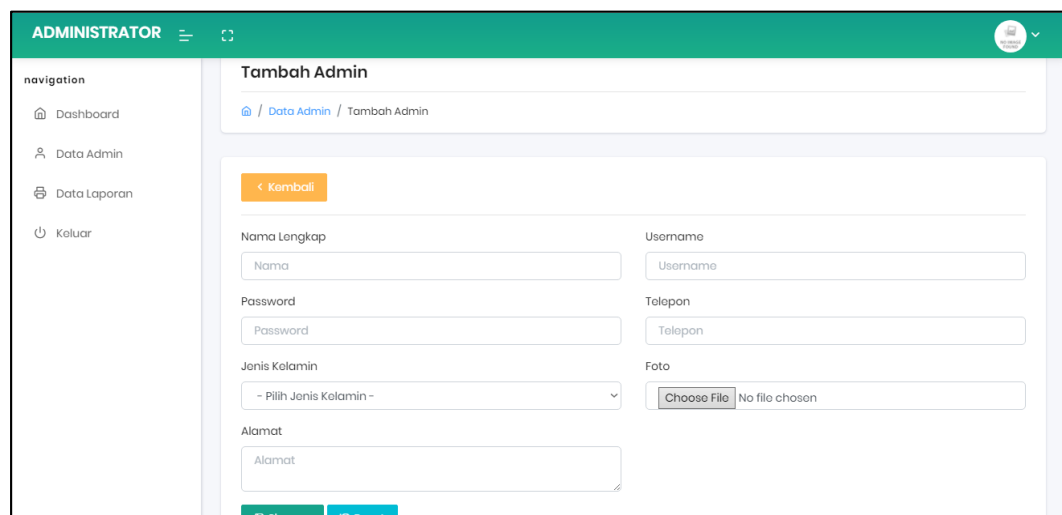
ADMINISTRATOR

navigation

Dashboard

Data Admin

Data Laporan

Keluar

Tambah Admin

/ Data Admin / Tambah Admin

< Kembali

Nama Lengkap

Nama

Username

Username

Password

Password

Telepon

Telepon

Jenis Kelamin

- Pilih Jenis Kelamin -

Foto

Choose File No file chosen

Alamat

Alamat

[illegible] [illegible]